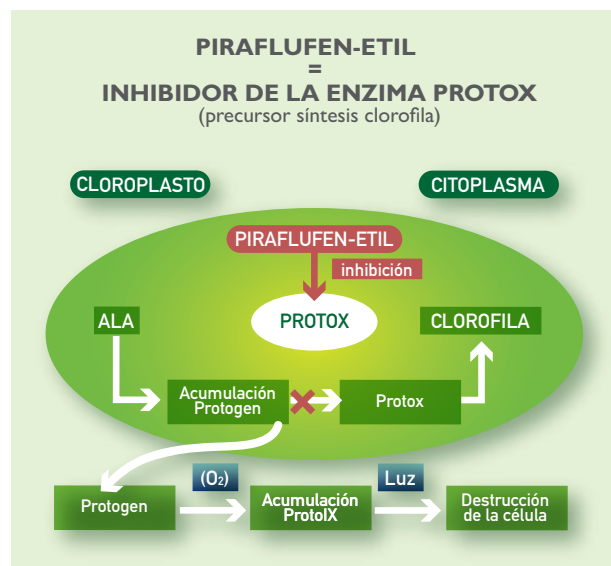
PIRAFLUFEN-ETIL
=
INHIBIDOR DE LA ENZIMA PROTOX
(precursor síntesis clorofila)

CLOROPLASTO

CITOPLASMA

PIRAFLUFEN-ETIL

inhibición

PROTOX

ALA

CLOROFILA

Acumulación Protogen

Protox

Protogen

$(O_2)$

Acumulación ProtoIX

Luz

Destrucción de la célula